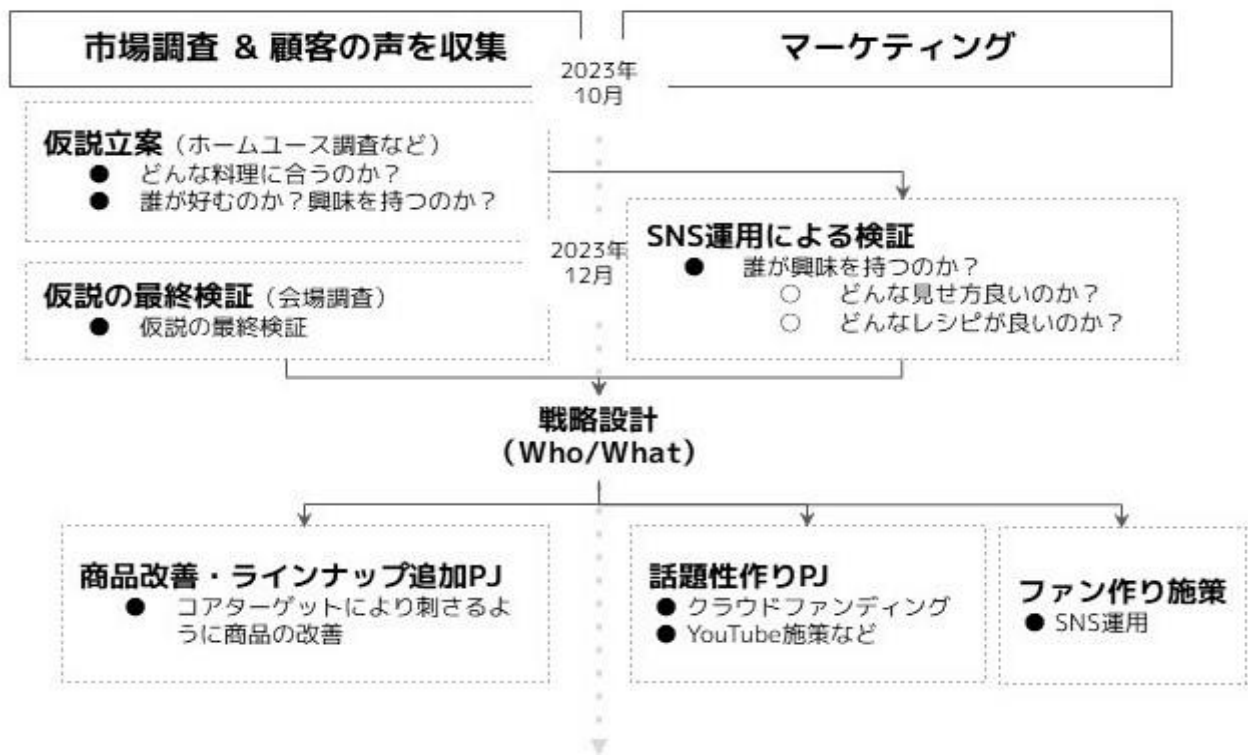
市場調査 & 顧客の声を収集

マーケティング

2023年
10月

仮説立案（ホームユース調査など）
● どんな料理に合うのか？
● 誰が好むのか？興味を持つのか？

2023年
12月

SNS運用による検証
● 誰が興味を持つのか？
○ どんな見せ方良いのか？
○ どんなレシピが良いのか？

仮説の最終検証（会場調査）
● 仮説の最終検証

戦略設計
（Who/What）

商品改善・ラインナップ追加PJ
● コアターゲットにより刺さるように商品の改善

話題性作りPJ
● クラウドファンディング
● YouTube施策など

ファン作り施策
● SNS運用